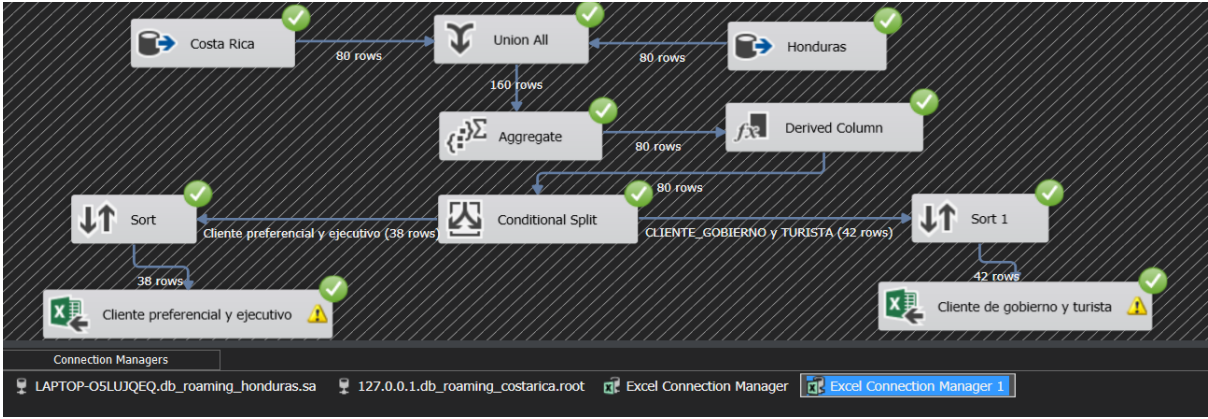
Costa Rica
80 rows
Union All
80 rows
Honduras
160 rows
Aggregate
80 rows
Derived Column
80 rows
Sort
Cliente preferencial y ejecutivo (38 rows)
Conditional Split
CLIENTE_GOBIERNO y TURISTA (42 rows)
Sort 1
38 rows
42 rows
Cliente preferencial y ejecutivo
Cliente de gobierno y turista
Connection Managers
LAPTOP-O5LUJQEQ.db_roaming_honduras.sa
127.0.0.1.db_roaming_costarica.root
Excel Connection Manager
Excel Connection Manager 1